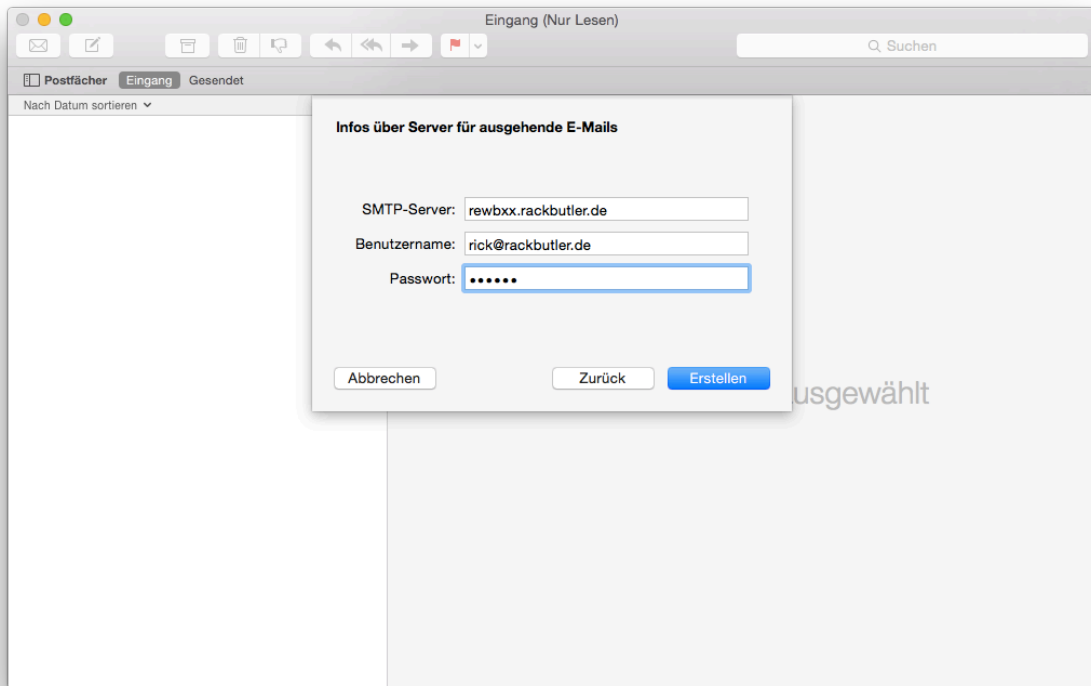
Eingang (Nur Lesen)

Suchen

Postfächer Eingang Gesendet

Nach Datum sortieren

Infos über Server für ausgehende E-Mails

SMTP-Server: rewbxx.rackbutler.de
Benutzername: rick@rackbutler.de
Passwort: ••••••

Abbrechen Zurück Erstellen

usgewählt